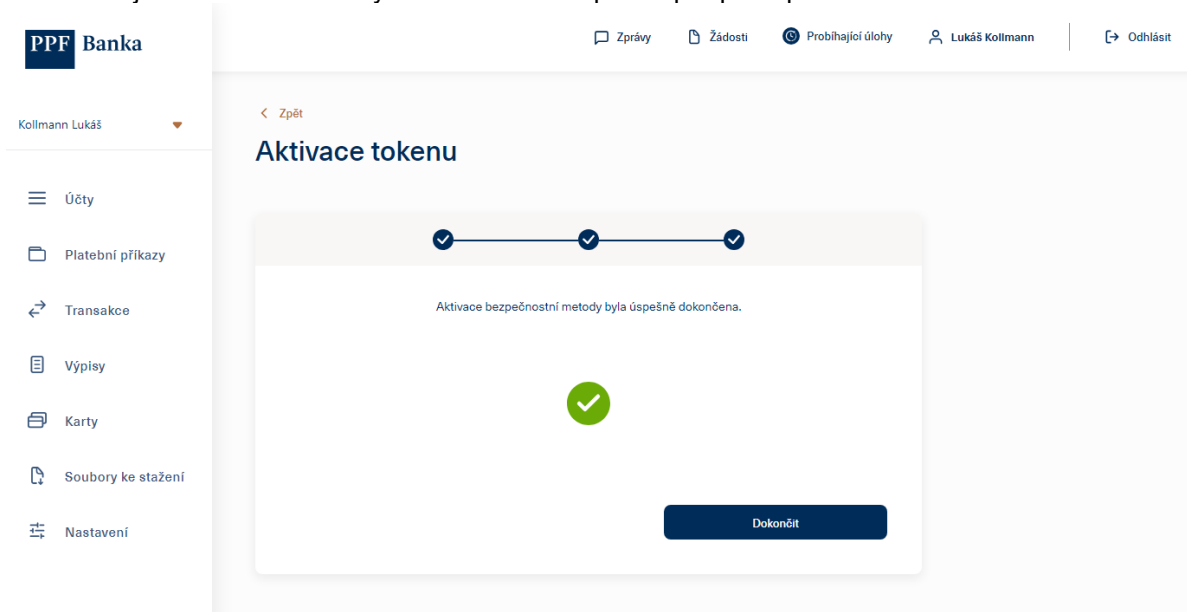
PPF Banka

Zprávy
Žádosti
Probíhající úlohy
Lukáš Kollmann
Odhlásit

Kollmann Lukáš

Účty
Platební příkazy
Transakce
Výpisy
Karty
Soubory ke stažení
Nastavení

< Zpět

Aktivace tokenu

Aktivace bezpečnostní metody byla úspěšně dokončena.

Dokončit